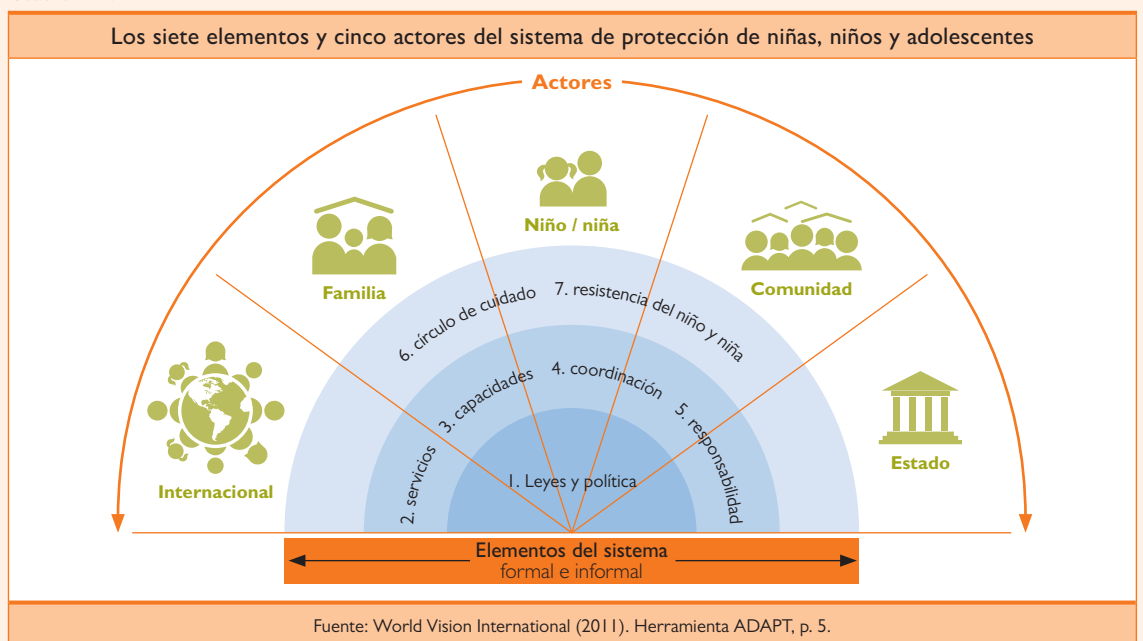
Los siete elementos y cinco actores del sistema de protección de niñas, niños y adolescentes

Actores

Niño / niña

Familia

Comunidad

Internacional

Estado

7. resistencia del niño y niña

6. círculo de cuidado

4. coordinación

3. capacidades

5. responsabilidad

2. servicios

1. Leyes y política

Elementos del sistema
formal e informal

Fuente: World Vision International (2011). Herramienta ADAPT, p. 5.